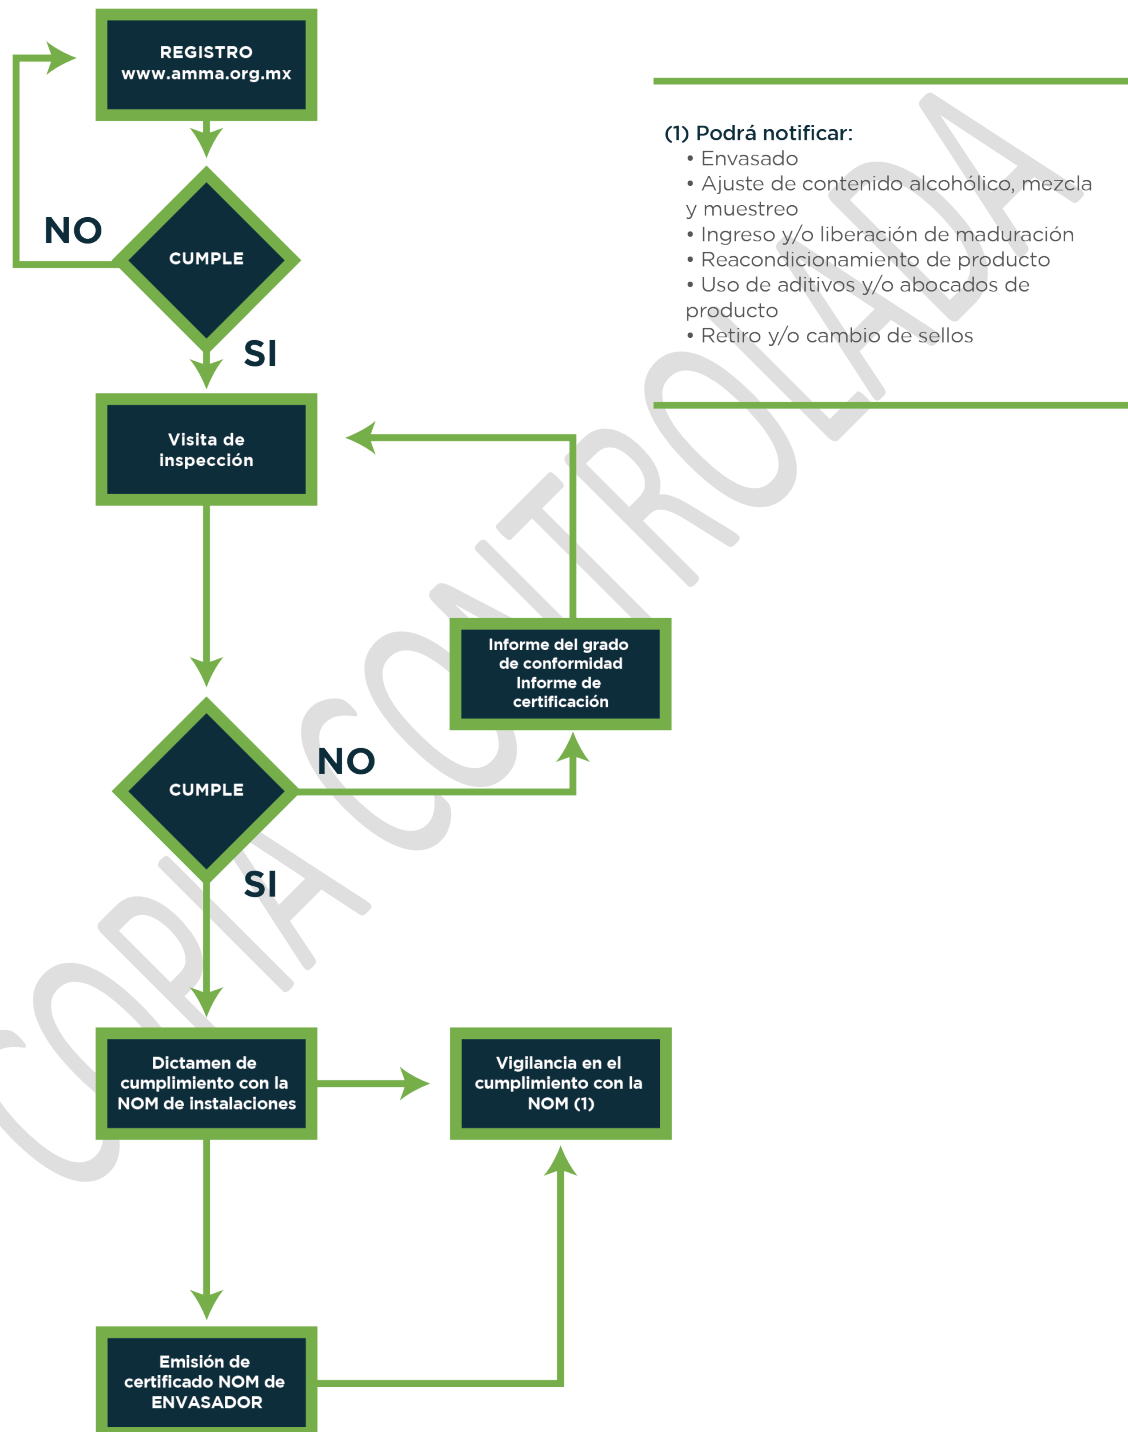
REGISTRO
www.amma.org.mx

NO

CUMPLE

SI

(1) Podrá notificar:
• Envasado
• Ajuste de contenido alcohólico, mezcla y muestreo
• Ingreso y/o liberación de maduración
• Reacondicionamiento de producto
• Uso de aditivos y/o abocados de producto
• Retiro y/o cambio de sellos

Visita de inspección

Informe del grado de conformidad
Informe de certificación

NO

CUMPLE

SI

Dictamen de cumplimiento con la NOM de instalaciones

Vigilancia en el cumplimiento con la NOM (1)

Emisión de certificado NOM de ENVASADOR

COPIA CONTROLADA